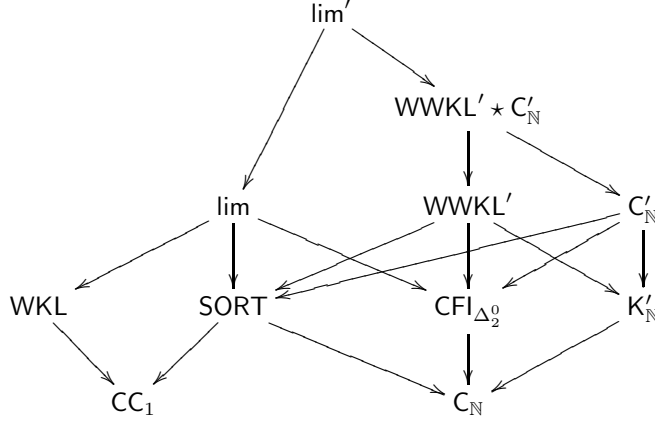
$\lim'$

$\mathsf{WWKL}' \star \mathsf{C}'_{\mathbb{N}}$

$\lim$

$\mathsf{WWKL}'$

$\mathsf{C}'_{\mathbb{N}}$

$\mathsf{WKL}$

$\mathsf{SORT}$

$\mathsf{CFI}_{\Delta^0_2}$

$\mathsf{K}'_{\mathbb{N}}$

$\mathsf{CC}_1$

$\mathsf{C}_{\mathbb{N}}$